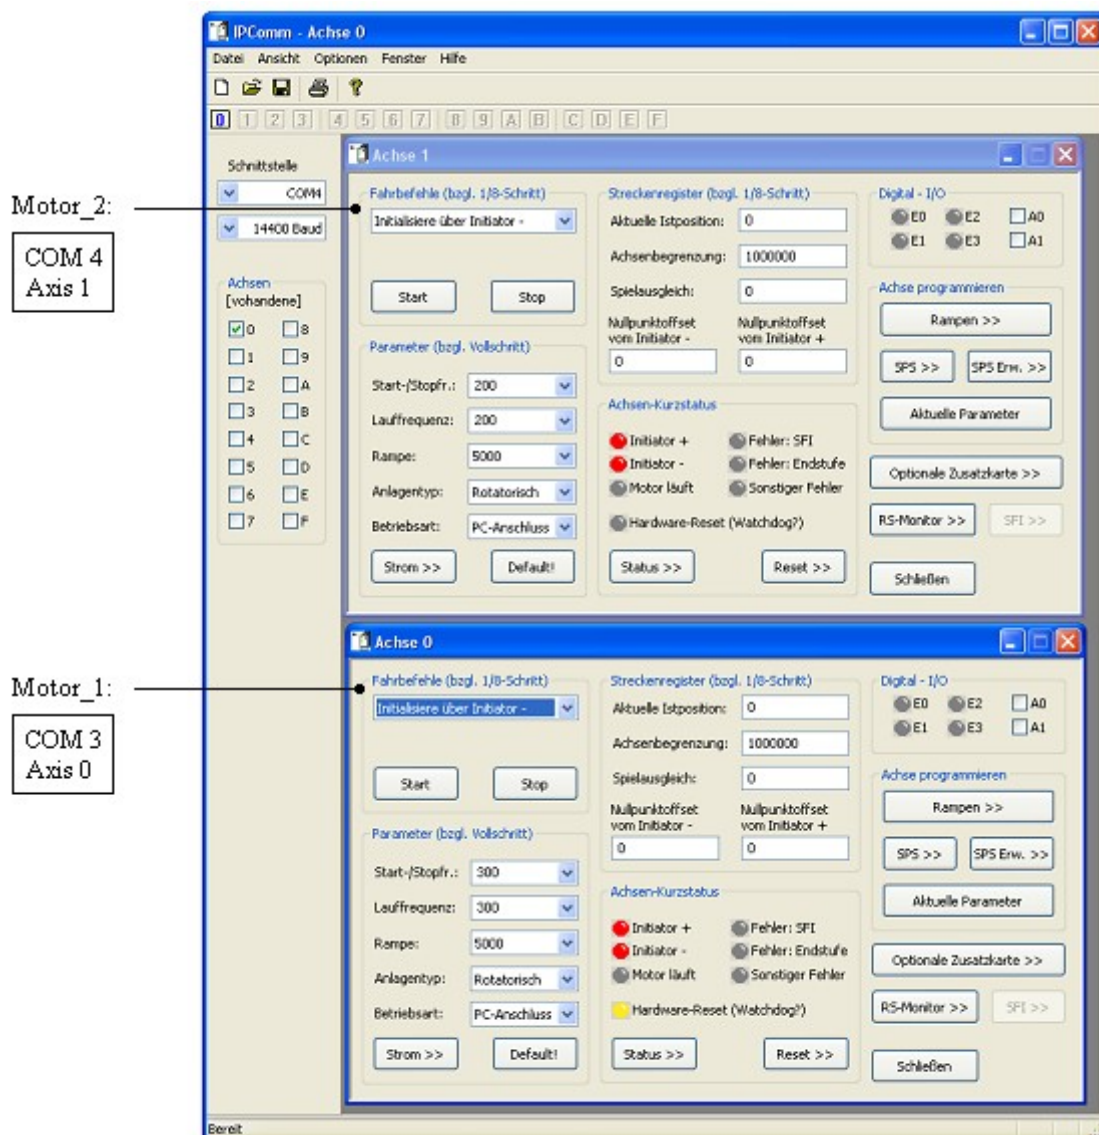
IPComm - Achse 0

Datei Ansicht Optionen Fenster Hilfe

0 1 2 3 4 5 6 7 8 9 A B C D E F

Schnittstelle
COM4
14400 Baud

Achsen
[vohandene]
0 8
1 9
2 A
3 B
4 C
5 D
6 E
7 F

Motor_2:

COM 4
Axis 1

Achse 1

Fahrbefehle (bzgl. 1/8-Schritt)
Initialisiere über Initiator -
Start
Stop

Parameter (bzgl. Vollschritt)
Start-/Stopfr.: 200
Lauffrequenz: 200
Rampe: 5000
Anlagentyp: Rotatorisch
Betriebsart: PC-Anschluss
Strom >>
Default!

Streckenregister (bzgl. 1/8-Schritt)
Aktuelle Istposition: 0
Achsenbegrenzung: 1000000
Spielausgleich: 0
Nullpunktoffset vom Initiator - 0
Nullpunktoffset vom Initiator + 0

Achsen-Kurzstatus
Initiator +
Fehler: SFI
Initiator -
Fehler: Endstufe
Motor läuft
Sonstiger Fehler
Hardware-Reset (Watchdog?)
Status >>
Reset >>

Digital - I/O
E0 E2 A0
E1 E3 A1

Achse programmieren
Rampen >>
SPS >>
SPS Erw. >>
Aktuelle Parameter
Optionale Zusatzkarte >>
RS-Monitor >>
SFI >>
Schließen

Motor_1:

COM 3
Axis 0

Achse 0

Fahrbefehle (bzgl. 1/8-Schritt)
Initialisiere über Initiator -
Start
Stop

Parameter (bzgl. Vollschritt)
Start-/Stopfr.: 300
Lauffrequenz: 300
Rampe: 5000
Anlagentyp: Rotatorisch
Betriebsart: PC-Anschluss
Strom >>
Default!

Streckenregister (bzgl. 1/8-Schritt)
Aktuelle Istposition: 0
Achsenbegrenzung: 1000000
Spielausgleich: 0
Nullpunktoffset vom Initiator - 0
Nullpunktoffset vom Initiator + 0

Achsen-Kurzstatus
Initiator +
Fehler: SFI
Initiator -
Fehler: Endstufe
Motor läuft
Sonstiger Fehler
Hardware-Reset (Watchdog?)
Status >>
Reset >>

Digital - I/O
E0 E2 A0
E1 E3 A1

Achse programmieren
Rampen >>
SPS >>
SPS Erw. >>
Aktuelle Parameter
Optionale Zusatzkarte >>
RS-Monitor >>
SFI >>
Schließen

Bereit